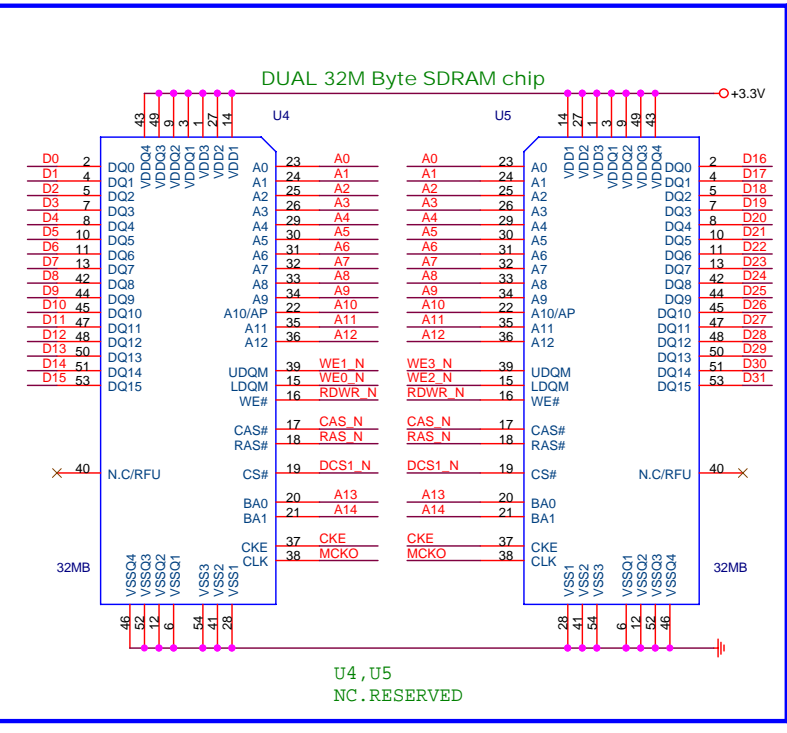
DUAL 32M Byte SDRAM chip

+3.3V

U4

43 49 9 3 1 27 14
VDDQ4 VDDQ3 VDDQ2 VDDQ1 VDD3 VDD2 VDD1

| Signal | Pin | Name |
|---|---|---|
| D0 | 2 | DQ0 |
| D1 | 4 | DQ1 |
| D2 | 5 | DQ2 |
| D3 | 7 | DQ3 |
| D4 | 8 | DQ4 |
| D5 | 10 | DQ5 |
| D6 | 11 | DQ6 |
| D7 | 13 | DQ7 |
| D8 | 42 | DQ8 |
| D9 | 44 | DQ9 |
| D10 | 45 | DQ10 |
| D11 | 47 | DQ11 |
| D12 | 48 | DQ12 |
| D13 | 50 | DQ13 |
| D14 | 51 | DQ14 |
| D15 | 53 | DQ15 |

40 N.C/RFU

32MB

| Name | Pin | Signal |
|---|---|---|
| A0 | 23 | A0 |
| A1 | 24 | A1 |
| A2 | 25 | A2 |
| A3 | 26 | A3 |
| A4 | 29 | A4 |
| A5 | 30 | A5 |
| A6 | 31 | A6 |
| A7 | 32 | A7 |
| A8 | 33 | A8 |
| A9 | 34 | A9 |
| A10/AP | 22 | A10 |
| A11 | 35 | A11 |
| A12 | 36 | A12 |
| UDQM | 39 | WE1_N |
| LDQM | 15 | WE0_N |
| WE# | 16 | RDWR_N |
| CAS# | 17 | CAS_N |
| RAS# | 18 | RAS_N |
| CS# | 19 | DCS1_N |
| BA0 | 20 | A13 |
| BA1 | 21 | A14 |
| CKE | 37 | CKE |
| CLK | 38 | MCKO |

VSSQ4 VSSQ3 VSSQ2 VSSQ1 VSS3 VSS2 VSS1
46 52 12 6 54 41 28

U5

14 27 1 3 9 49 43
VDD1 VDD2 VDD3 VDDQ1 VDDQ2 VDDQ3 VDDQ4

| Signal | Pin | Name |
|---|---|---|
| A0 | 23 | A0 |
| A1 | 24 | A1 |
| A2 | 25 | A2 |
| A3 | 26 | A3 |
| A4 | 29 | A4 |
| A5 | 30 | A5 |
| A6 | 31 | A6 |
| A7 | 32 | A7 |
| A8 | 33 | A8 |
| A9 | 34 | A9 |
| A10 | 22 | A10/AP |
| A11 | 35 | A11 |
| A12 | 36 | A12 |
| WE3_N | 39 | UDQM |
| WE2_N | 15 | LDQM |
| RDWR_N | 16 | WE# |
| CAS_N | 17 | CAS# |
| RAS_N | 18 | RAS# |
| DCS1_N | 19 | CS# |
| A13 | 20 | BA0 |
| A14 | 21 | BA1 |
| CKE | 37 | CKE |
| MCKO | 38 | CLK |

| Name | Pin | Signal |
|---|---|---|
| DQ0 | 2 | D16 |
| DQ1 | 4 | D17 |
| DQ2 | 5 | D18 |
| DQ3 | 7 | D19 |
| DQ4 | 8 | D20 |
| DQ5 | 10 | D21 |
| DQ6 | 11 | D22 |
| DQ7 | 13 | D23 |
| DQ8 | 42 | D24 |
| DQ9 | 44 | D25 |
| DQ10 | 45 | D26 |
| DQ11 | 47 | D27 |
| DQ12 | 48 | D28 |
| DQ13 | 50 | D29 |
| DQ14 | 51 | D30 |
| DQ15 | 53 | D31 |

N.C/RFU 40

32MB

VSS1 VSS2 VSS3 VSSQ1 VSSQ2 VSSQ3 VSSQ4
28 41 54 6 12 52 46

U4,U5
NC.RESERVED